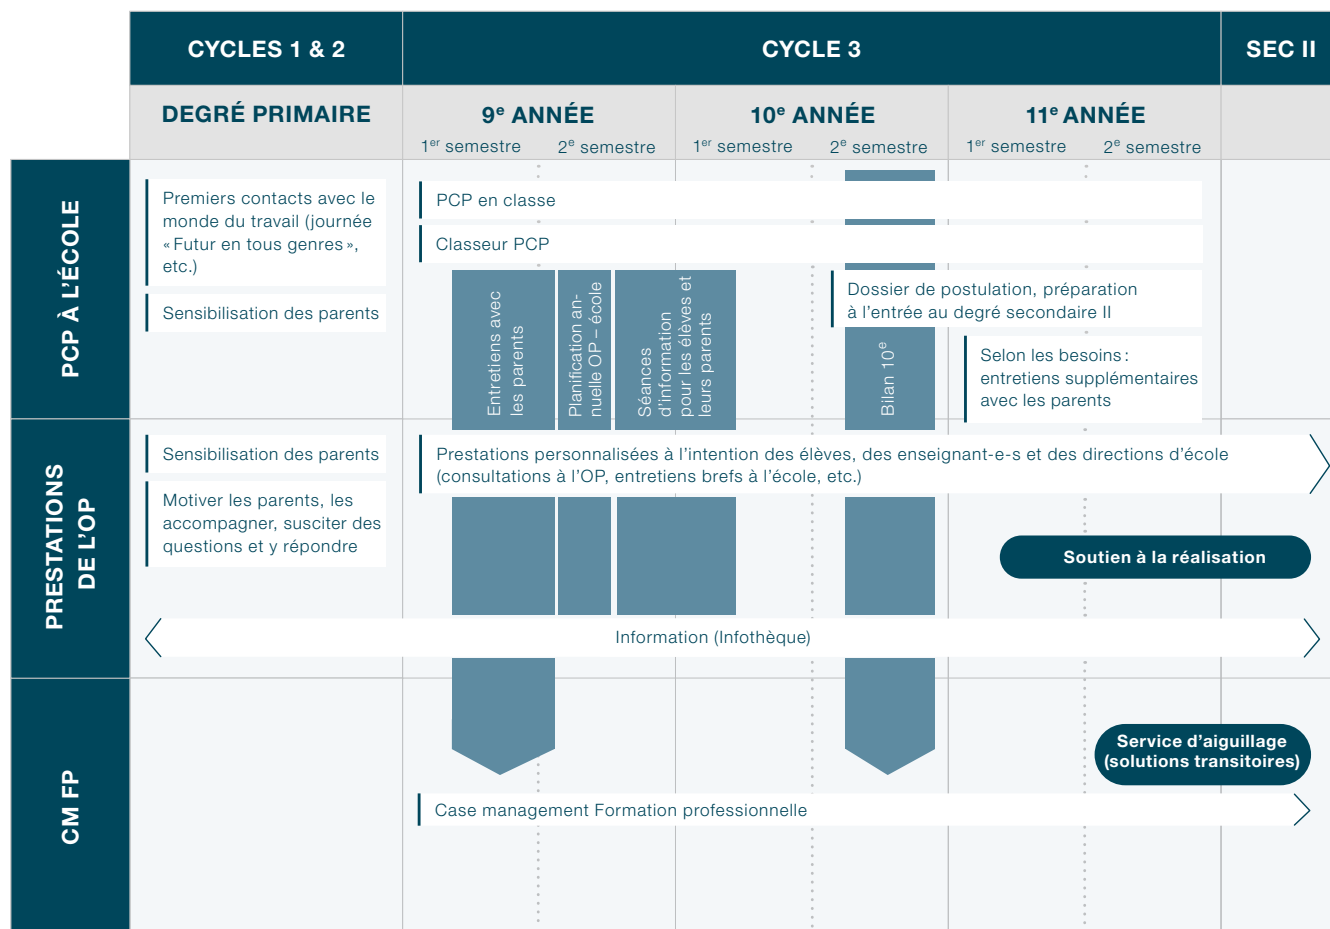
CYCLES 1 & 2

CYCLE 3

SEC II

DEGRÉ PRIMAIRE

9$^{e}$ ANNÉE
1$^{er}$ semestre 2$^{e}$ semestre

10$^{e}$ ANNÉE
1$^{er}$ semestre 2$^{e}$ semestre

11$^{e}$ ANNÉE
1$^{er}$ semestre 2$^{e}$ semestre

PCP À L'ÉCOLE

Premiers contacts avec le monde du travail (journée « Futur en tous genres », etc.)

Sensibilisation des parents

PCP en classe

Classeur PCP

Entretiens avec les parents

Planification annuelle OP – école

Séances d'information pour les élèves et leurs parents

Dossier de postulation, préparation à l'entrée au degré secondaire II

Bilan 10$^{e}$

Selon les besoins : entretiens supplémentaires avec les parents

PRESTATIONS DE L'OP

Sensibilisation des parents

Motiver les parents, les accompagner, susciter des questions et y répondre

Prestations personnalisées à l'intention des élèves, des enseignant-e-s et des directions d'école (consultations à l'OP, entretiens brefs à l'école, etc.)

Soutien à la réalisation

Information (Infothèque)

CM FP

Service d'aiguillage (solutions transitoires)

Case management Formation professionnelle